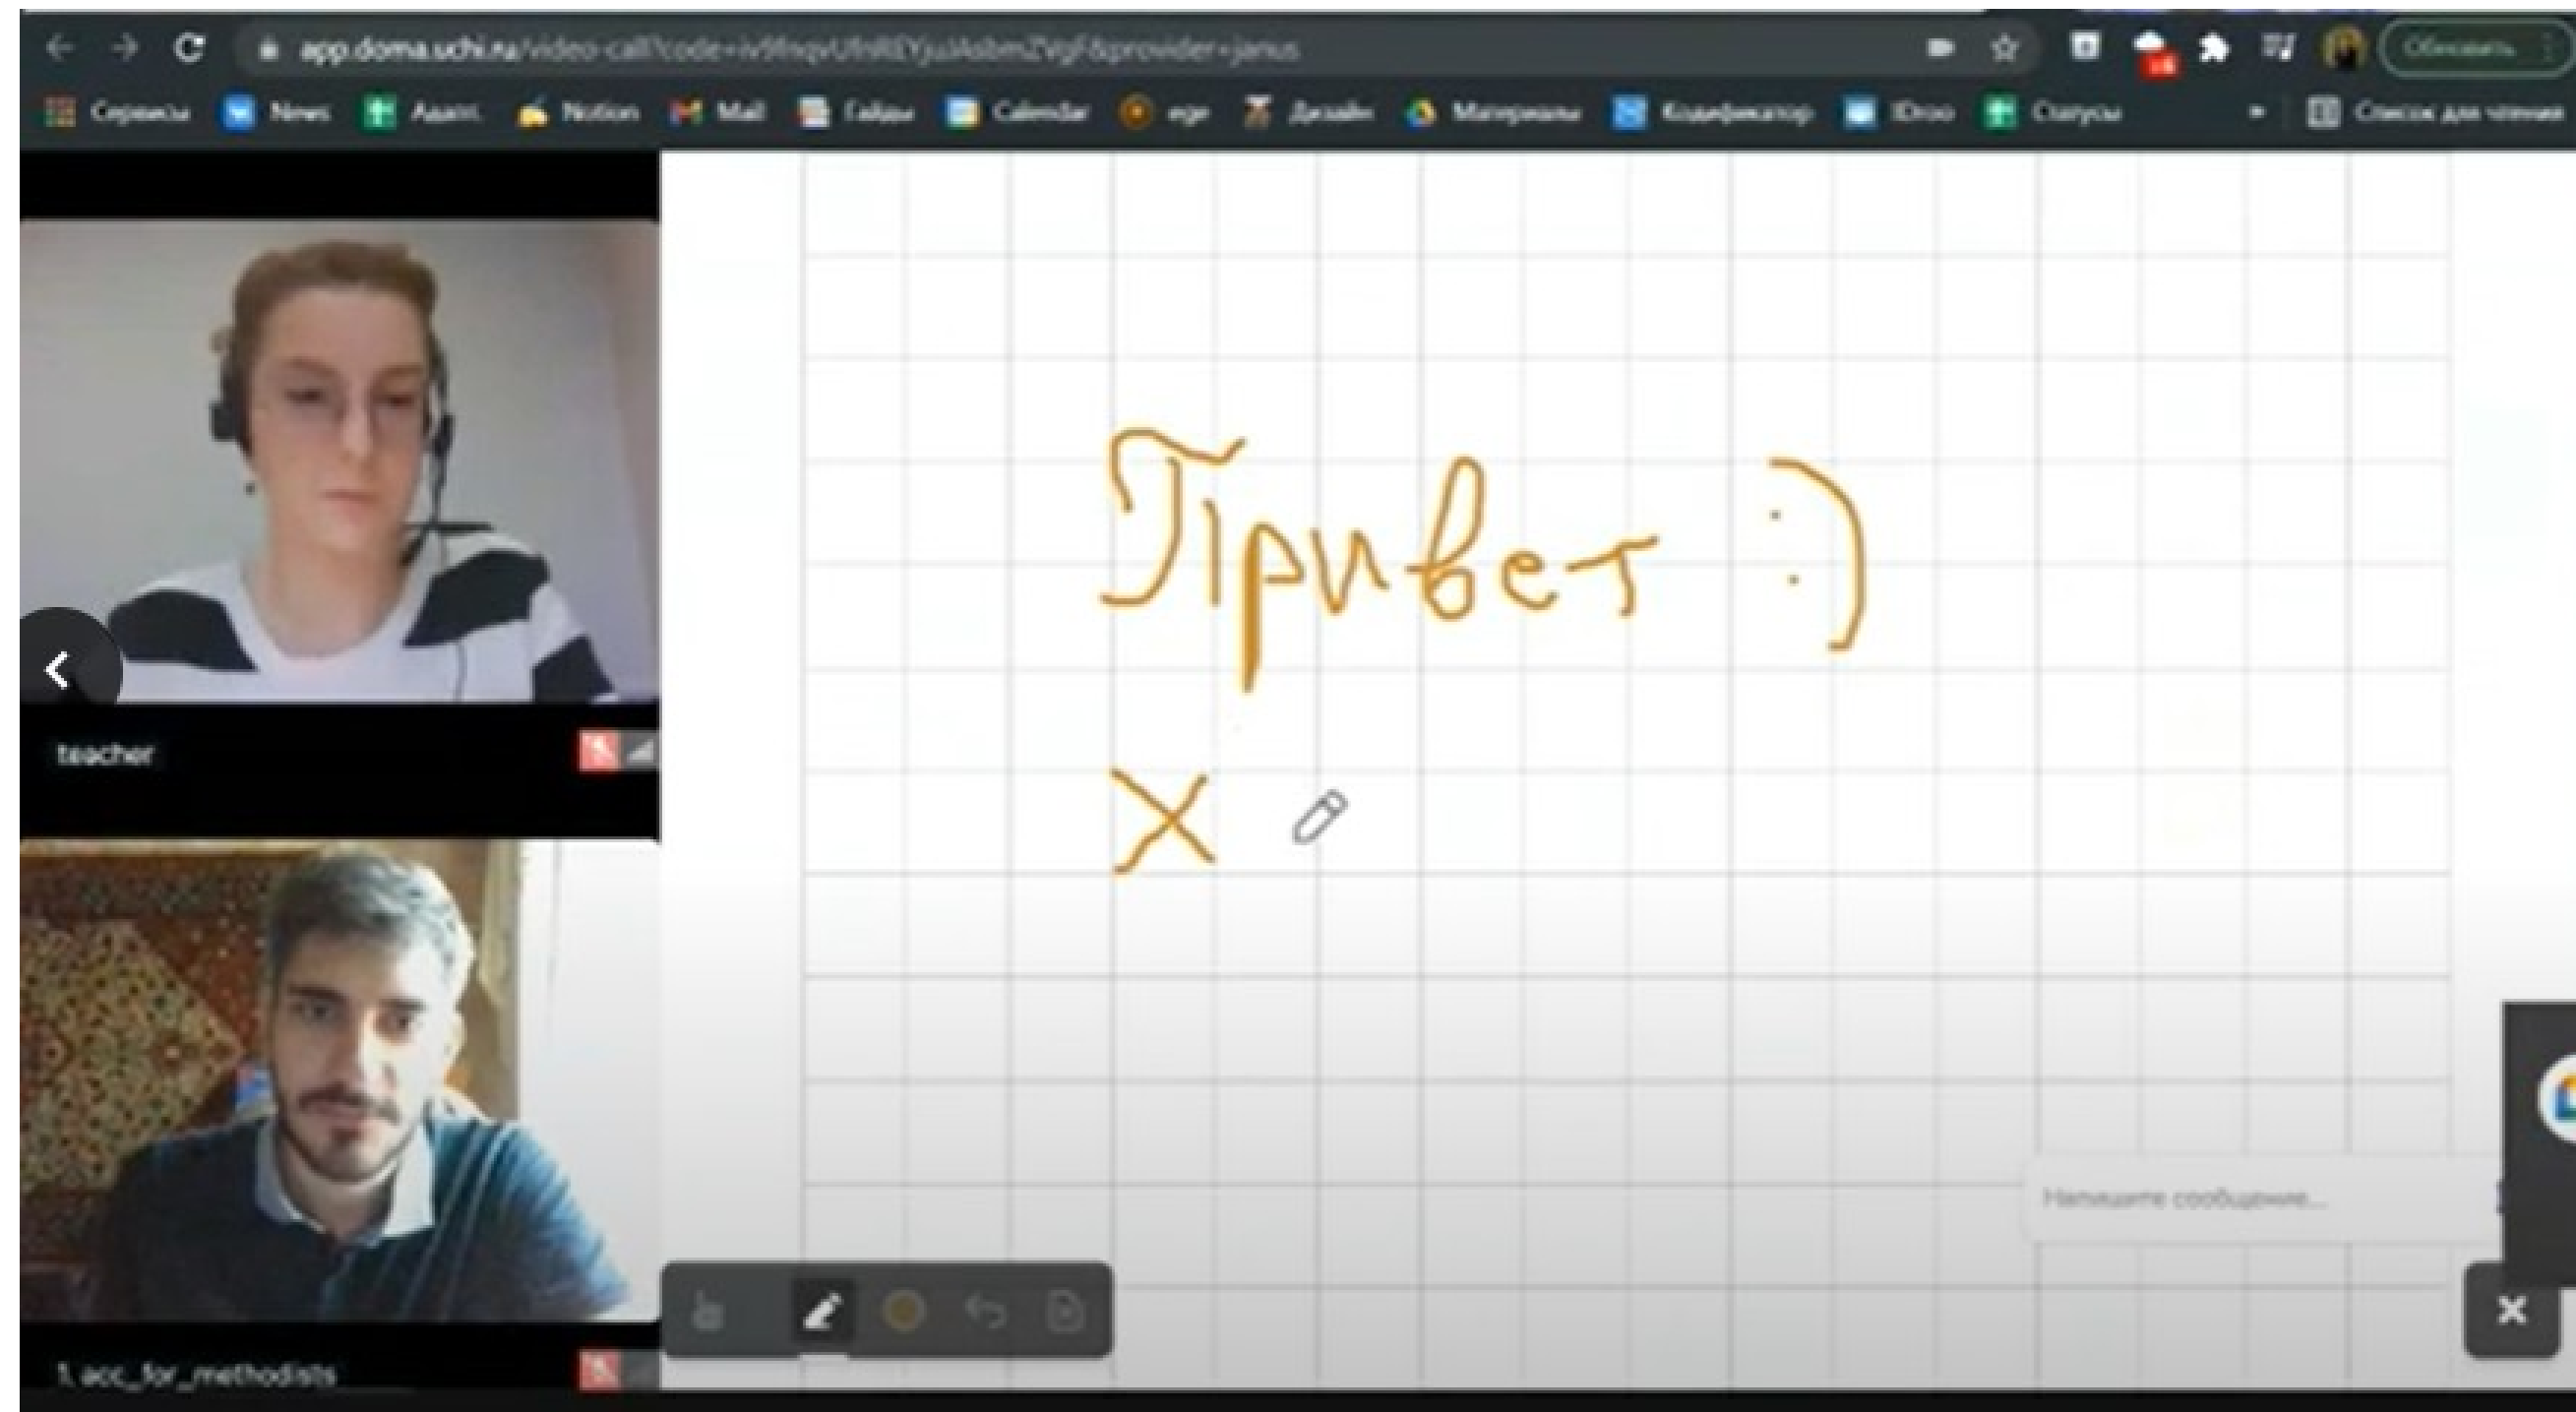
app.doma.uchi.ru/video-call?code=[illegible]&provider=janus

Обновить

Сервисы News Адапт. Notion Mail Гайды Calendar еде Дизайн Материалы Кодификатор IDroo Статусы Список для чтения

teacher

1. acc_for_methodists

Привет :)

X

Напишите сообщение...